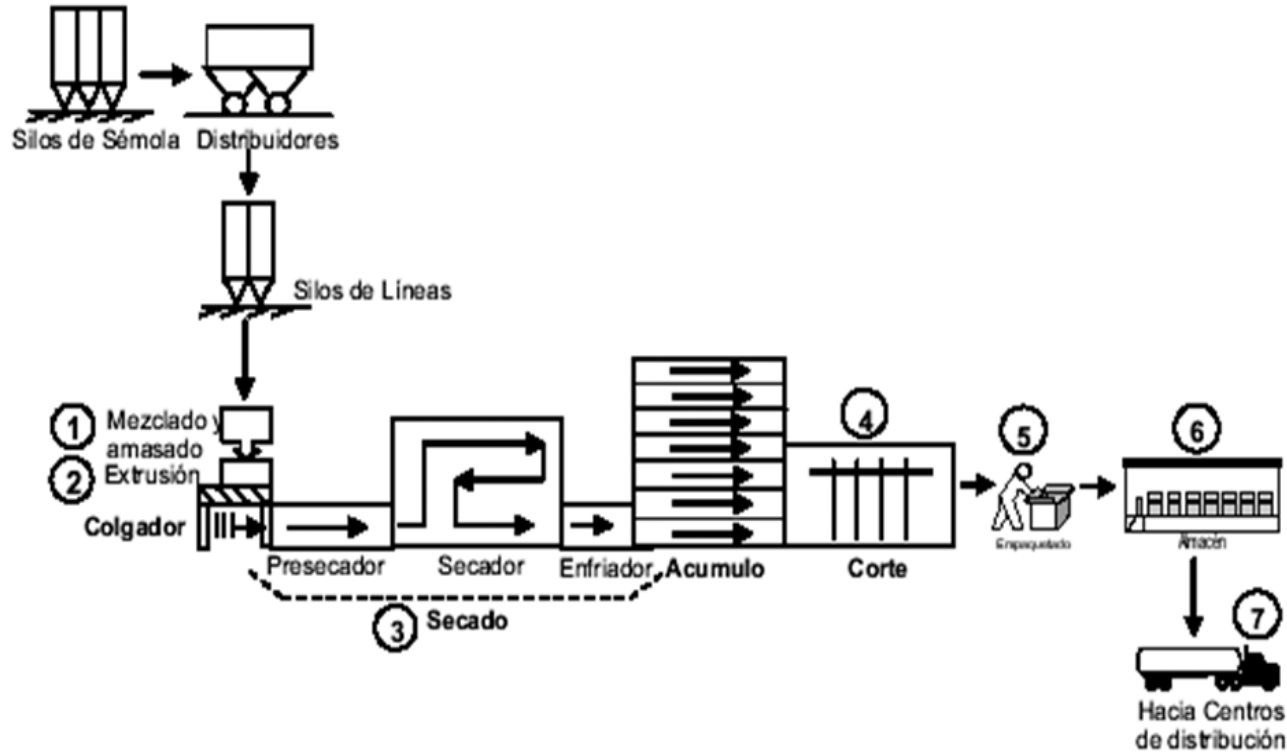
Silos de Sémola Distribuidores

Silos de Líneas

1 Mezclado y amasado
2 Extrusión

Colgador

Presecador

Secador

Enfriador

Acumulo

4

Corte

5

Empaquetado

6

Almacén

3 Secado

7

Hacia Centros de distribución